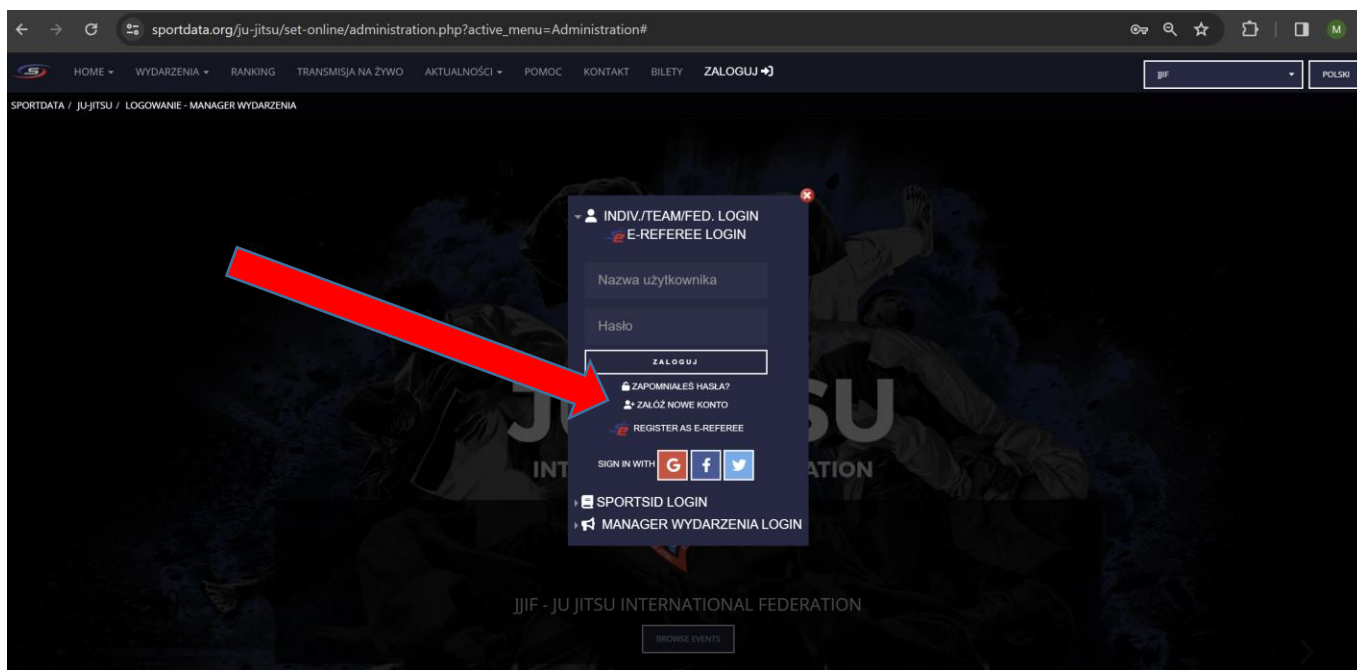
sportdata.org/ju-jitsu/set-online/administration.php?active_menu=Administration#

M

HOME ▾ WYDARZENIA ▾ RANKING TRANSMISJA NA ŻYWO AKTUALNOŚCI ▾ POMOC KONTAKT BILETY ZALOGUJ

JJIF

POLSKI

SPORTDATA / JU-JITSU / LOGOWANIE - MANAGER WYDARZENIA

INDIV./TEAM/FED. LOGIN
E-REFEREE LOGIN

Nazwa użytkownika

Hasło

ZALOGUJ

ZAPOMNIAŁEŚ HASŁA?
ZAŁÓŻ NOWE KONTO
REGISTER AS E-REFEREE

SIGN IN WITH G f

SPORTSID LOGIN
MANAGER WYDARZENIA LOGIN

JU-JITSU
INT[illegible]ATION

JJIF - JU JITSU INTERNATIONAL FEDERATION

BROWSE EVENTS